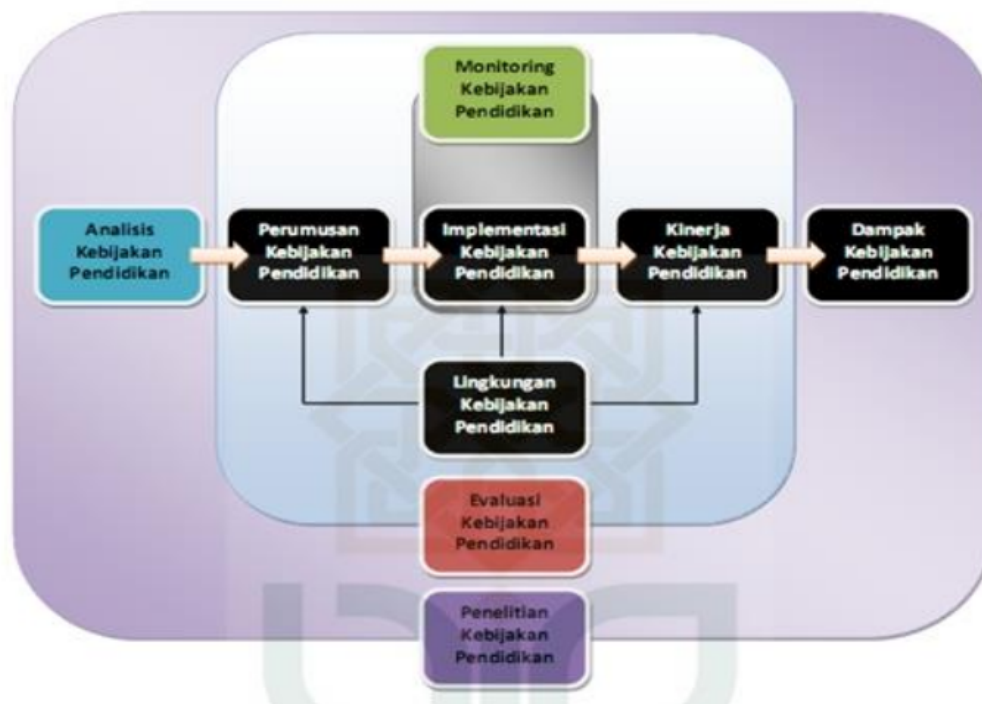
Monitoring Kebijakan Pendidikan

Analisis Kebijakan Pendidikan

Perumusan Kebijakan Pendidikan

Implementasi Kebijakan Pendidikan

Kinerja Kebijakan Pendidikan

Dampak Kebijakan Pendidikan

Lingkungan Kebijakan Pendidikan

Evaluasi Kebijakan Pendidikan

Penelitian Kebijakan Pendidikan